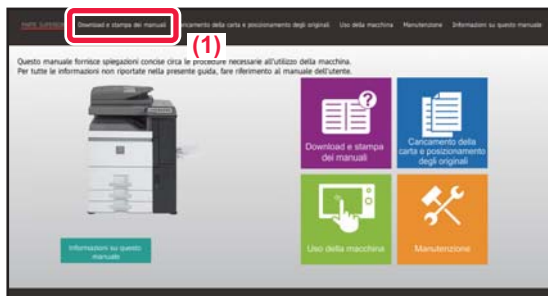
PARTE SUPERIORE | Download e stampa dei manuali | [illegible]ricamento della carta e posizionamento degli originali | Uso della macchina | Manutenzione | Informazioni su questo manuale

(1)

Questo manuale fornisce spiegazioni concise circa le procedure necessarie all'utilizzo della macchina.
Per tutte le informazioni non riportate nella presente guida, fare riferimento al manuale dell'utente.

Download e stampa dei manuali

Caricamento della carta e posizionamento degli originali

Uso della macchina

Manutenzione

Informazioni su questo manuale